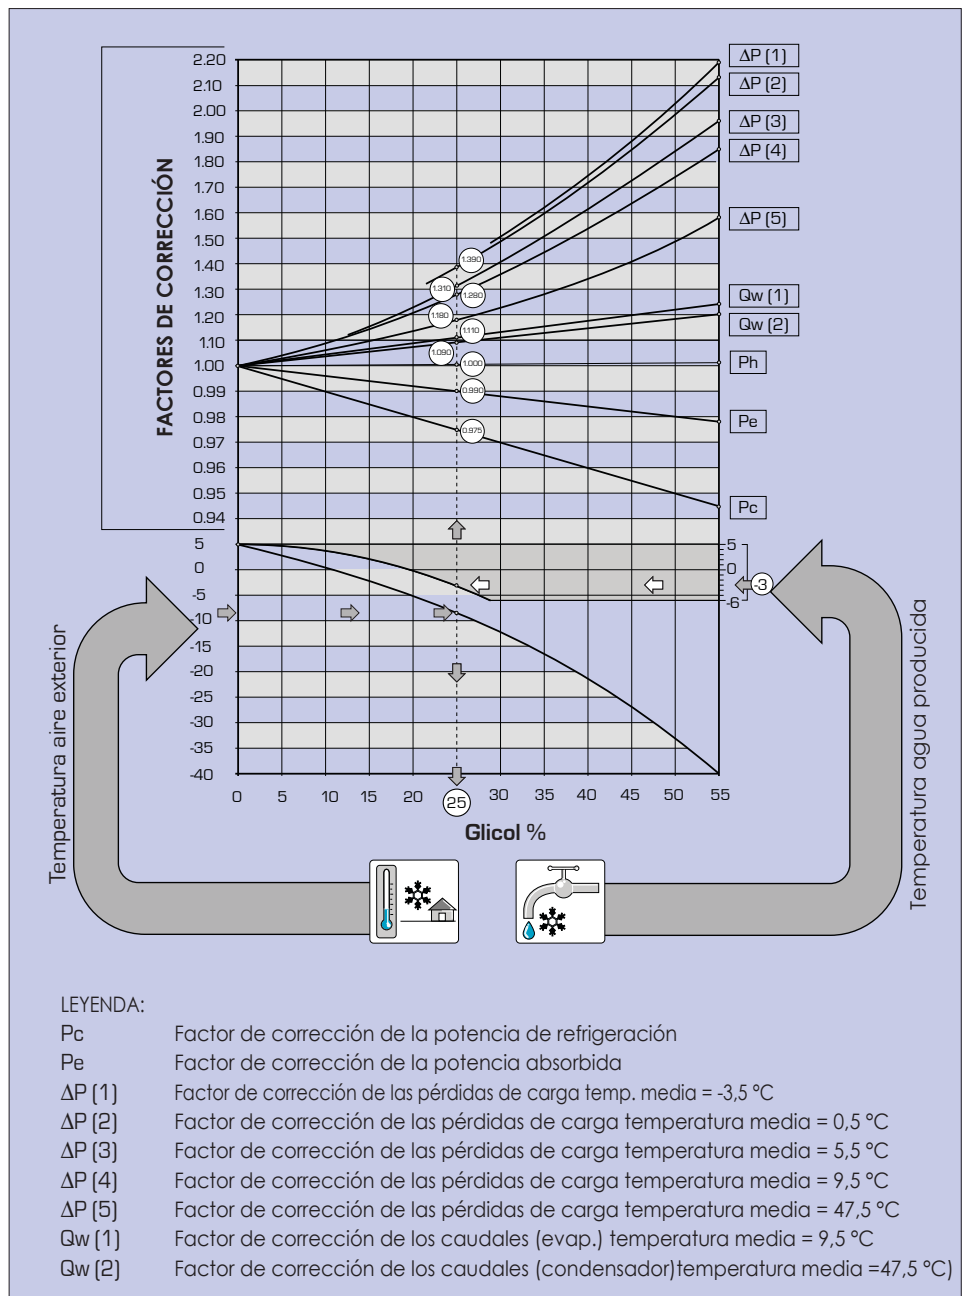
FACTORES DE CORRECCIÓN

2.20
2.10
2.00
1.90
1.80
1.70
1.60
1.50
1.40
1.30
1.20
1.10
1.00
0.99
0.98
0.97
0.96
0.95
0.94

ΔP (1)
ΔP (2)
ΔP (3)
ΔP (4)
ΔP (5)
Qw (1)
Qw (2)
Ph
Pe
Pc

1.390
1.310
1.280
1.180
1.110
1.090
1.000
0.990
0.975

5
0
-5
-10
-15
-20
-25
-30
-35
-40

5
0
-3
-6

0 5 10 15 20 25 30 35 40 45 50 55

Glicol %

Temperatura aire exterior

Temperatura agua producida

LEYENDA:
Pc Factor de corrección de la potencia de refrigeración
Pe Factor de corrección de la potencia absorbida
ΔP (1) Factor de corrección de las pérdidas de carga temp. media = -3,5 °C
ΔP (2) Factor de corrección de las pérdidas de carga temperatura media = 0,5 °C
ΔP (3) Factor de corrección de las pérdidas de carga temperatura media = 5,5 °C
ΔP (4) Factor de corrección de las pérdidas de carga temperatura media = 9,5 °C
ΔP (5) Factor de corrección de las pérdidas de carga temperatura media = 47,5 °C
Qw (1) Factor de corrección de los caudales (evap.) temperatura media = 9,5 °C
Qw (2) Factor de corrección de los caudales (condensador)temperatura media =47,5 °C)